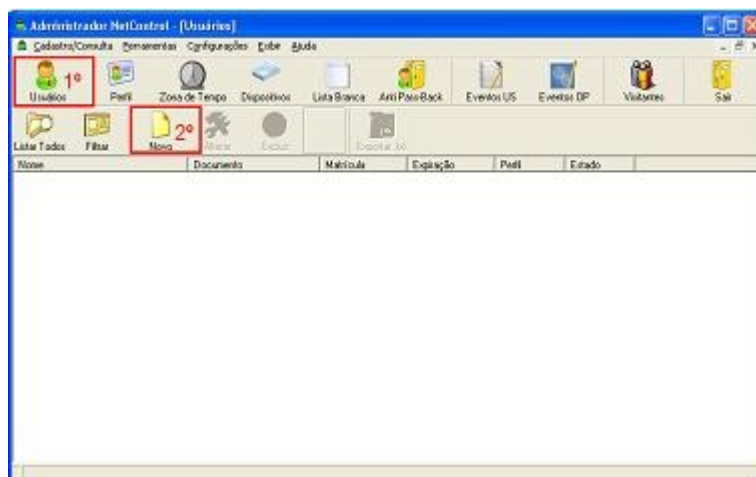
Administrador NetControl - [Usuários]

Cadastro/Consulta Ferramentas Configurações Exibir Ajuda

1º

Usuários Perfil Zona de Tempo Dispositivos Lista Branca Anti Pass-Back Eventos US Eventos DP Visitantes Sair

2º

Listar Todos Filtrar Novo Alterar Excluir Exportar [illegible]

| Nome | Documento | Matrícula | Expiração | Perfil | Estado |
|---|---|---|---|---|---|